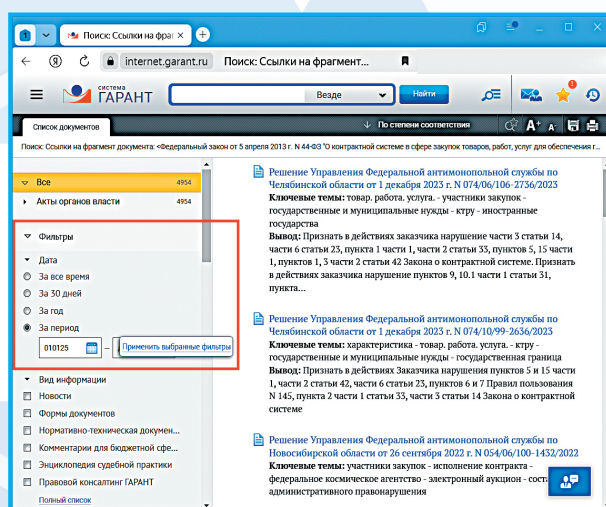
1 Поиск: Ссылки на фраг

internet.garant.ru Поиск: Ссылки на фрагмент...

система ГАРАНТ

Везде Найти

Список документов

По степени соответствия

Поиск: Ссылки на фрагмент документа: «Федеральный закон от 5 апреля 2013 г. N 44-ФЗ "О контрактной системе в сфере закупок товаров, работ, услуг для обеспечения г

Все 4954

Акты органов власти 4954

Фильтры

Дата

За все время

За 30 дней

За год

За период

010125

Применить выбранные фильтры

Вид информации

Новости

Формы документов

Нормативно-техническая документ...

Комментарии для бюджетной сфе...

Энциклопедия судебной практики

Правовой консалтинг ГАРАНТ

Полный список

Решение Управления Федеральной антимонопольной службы по Челябинской области от 1 декабря 2023 г. N 074/06/106-2736/2023

Ключевые темы: товар. работа. услуга. - участники закупок - государственные и муниципальные нужды - ктру - иностранные государства

Вывод: Признать в действиях заказчика нарушение части 3 статьи 14, части 6 статьи 23, пункта 1 части 1, части 2 статьи 33, пунктов 5, 15 части 1, пунктов 1, 3 части 2 статьи 42 Закона о контрактной системе. Признать в действиях заказчика нарушение пунктов 9, 10.1 части 1 статьи 31, пункта...

Решение Управления Федеральной антимонопольной службы по Челябинской области от 1 декабря 2023 г. N 074/10/99-2636/2023

Ключевые темы: характеристика - товар. работа. услуга. - ктру - государственные и муниципальные нужды - государственная граница

Вывод: Признать в действиях Заказчика нарушения пунктов 5 и 15 части 1, части 2 статьи 42, части 6 статьи 23, пунктов 6 и 7 Правил пользования N 145, пункта 2 части 1 статьи 33, части 3 статьи 14 Закона о контрактной системе

Решение Управления Федеральной антимонопольной службы по Новосибирской области от 26 сентября 2022 г. N 054/06/100-1432/2022

Ключевые темы: участники закупок - исполнение контракта - федеральное космическое агентство - электронный аукцион - сост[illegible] административного правонарушения